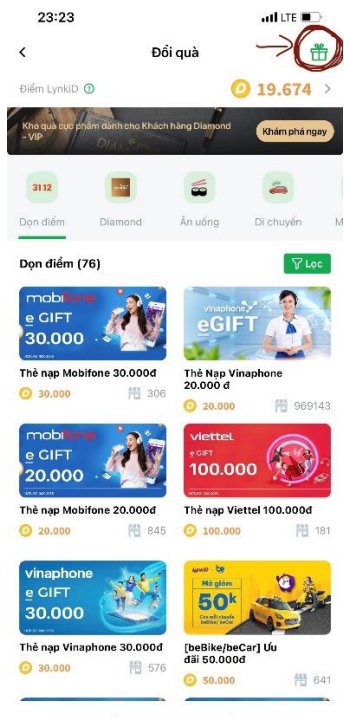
23:23
LTE

<
Đổi quà

Điểm LynkiD
19.674 >

Kho quà cực phẩm dành cho Khách hàng Diamond - VIP
Khám phá ngay

3112
Dọn điểm
Diamond
Ăn uống
Di chuyển

Dọn điểm (76)
Lọc

mobifone
e GIFT
30.000
Thẻ nạp Mobifone 30.000đ
30.000
306

vinaphone
eGIFT
Thẻ nạp Vinaphone 20.000 đ
20.000
969143

mobifone
e GIFT
20.000
Thẻ nạp Mobifone 20.000đ
20.000
845

viettel
e GIFT
100.000
Thẻ nạp Viettel 100.000đ
100.000
181

vinaphone
e GIFT
30.000
Thẻ nạp Vinaphone 30.000đ
30.000
576

Mã giảm
50k
[beBike/beCar] Ưu đãi 50.000đ
50.000
641